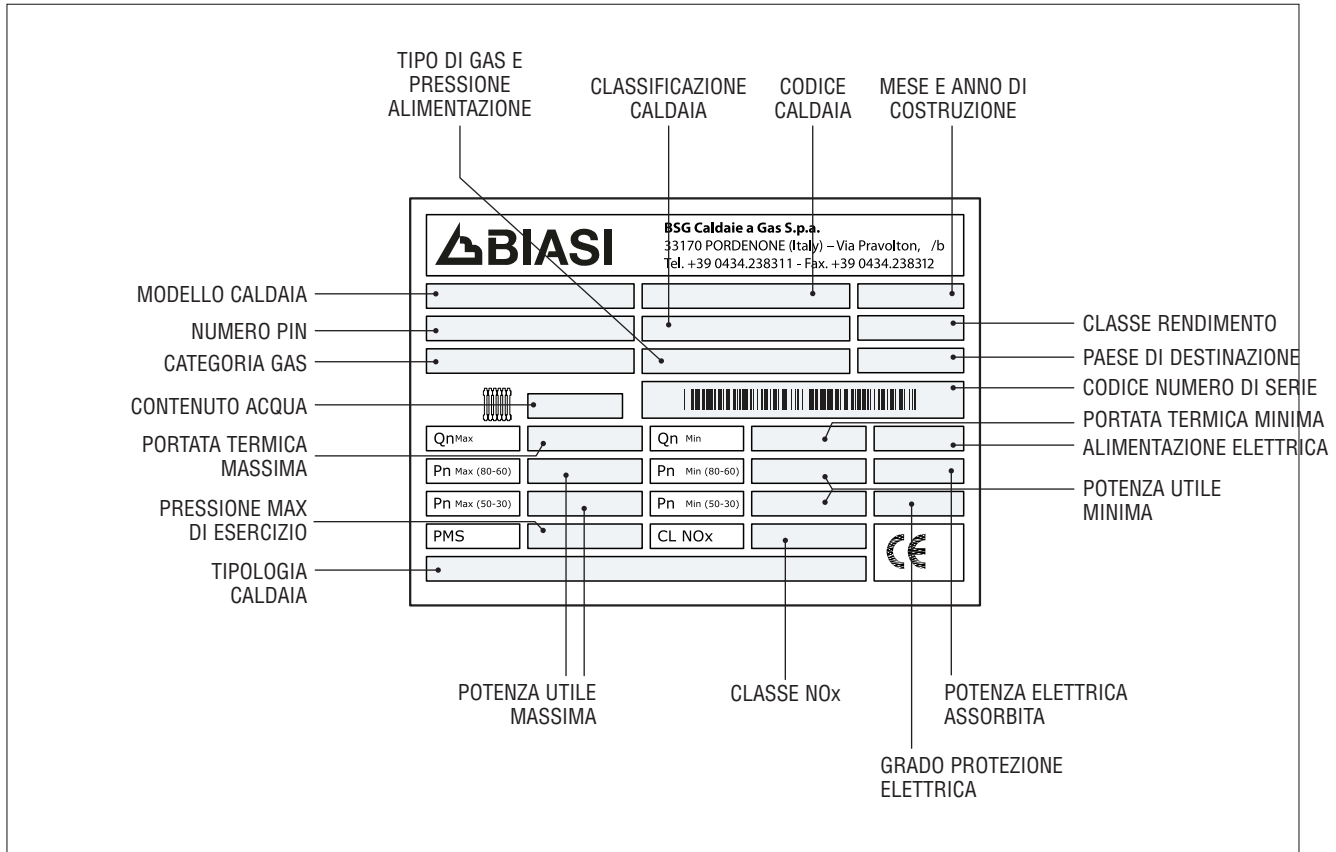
TIPO DI GAS E PRESSIONE ALIMENTAZIONE

CLASSIFICAZIONE CALDAIA

CODICE CALDAIA

MESE E ANNO DI COSTRUZIONE

BIASI

BSG Caldaie a Gas S.p.a.
33170 PORDENONE (Italy) – Via Pravolton, /b
Tel. +39 0434.238311 - Fax. +39 0434.238312

MODELLO CALDAIA

NUMERO PIN

CATEGORIA GAS

CONTENUTO ACQUA

PORTATA TERMICA MASSIMA

PRESSIONE MAX DI ESERCIZIO

TIPOLOGIA CALDAIA

CLASSE RENDIMENTO

PAESE DI DESTINAZIONE

CODICE NUMERO DI SERIE

PORTATA TERMICA MINIMA

ALIMENTAZIONE ELETTRICA

POTENZA UTILE MINIMA

Qn Max

Qn Min

Pn Max (80-60)

Pn Min (80-60)

Pn Max (50-30)

Pn Min (50-30)

PMS

CL NOx

CE

POTENZA UTILE MASSIMA

CLASSE NOx

POTENZA ELETTRICA ASSORBITA

GRADO PROTEZIONE ELETTRICA